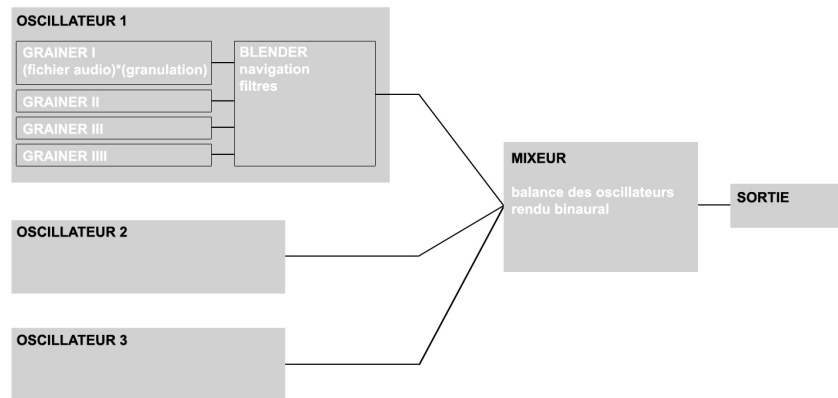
OSCILLATEUR 1

GRAINER I
(fichier audio)*(granulation)

GRAINER II

GRAINER III

GRAINER IIII

BLENDER
navigation
filtres

MIXEUR

balance des oscillateurs
rendu binaural

SORTIE

OSCILLATEUR 2

OSCILLATEUR 3